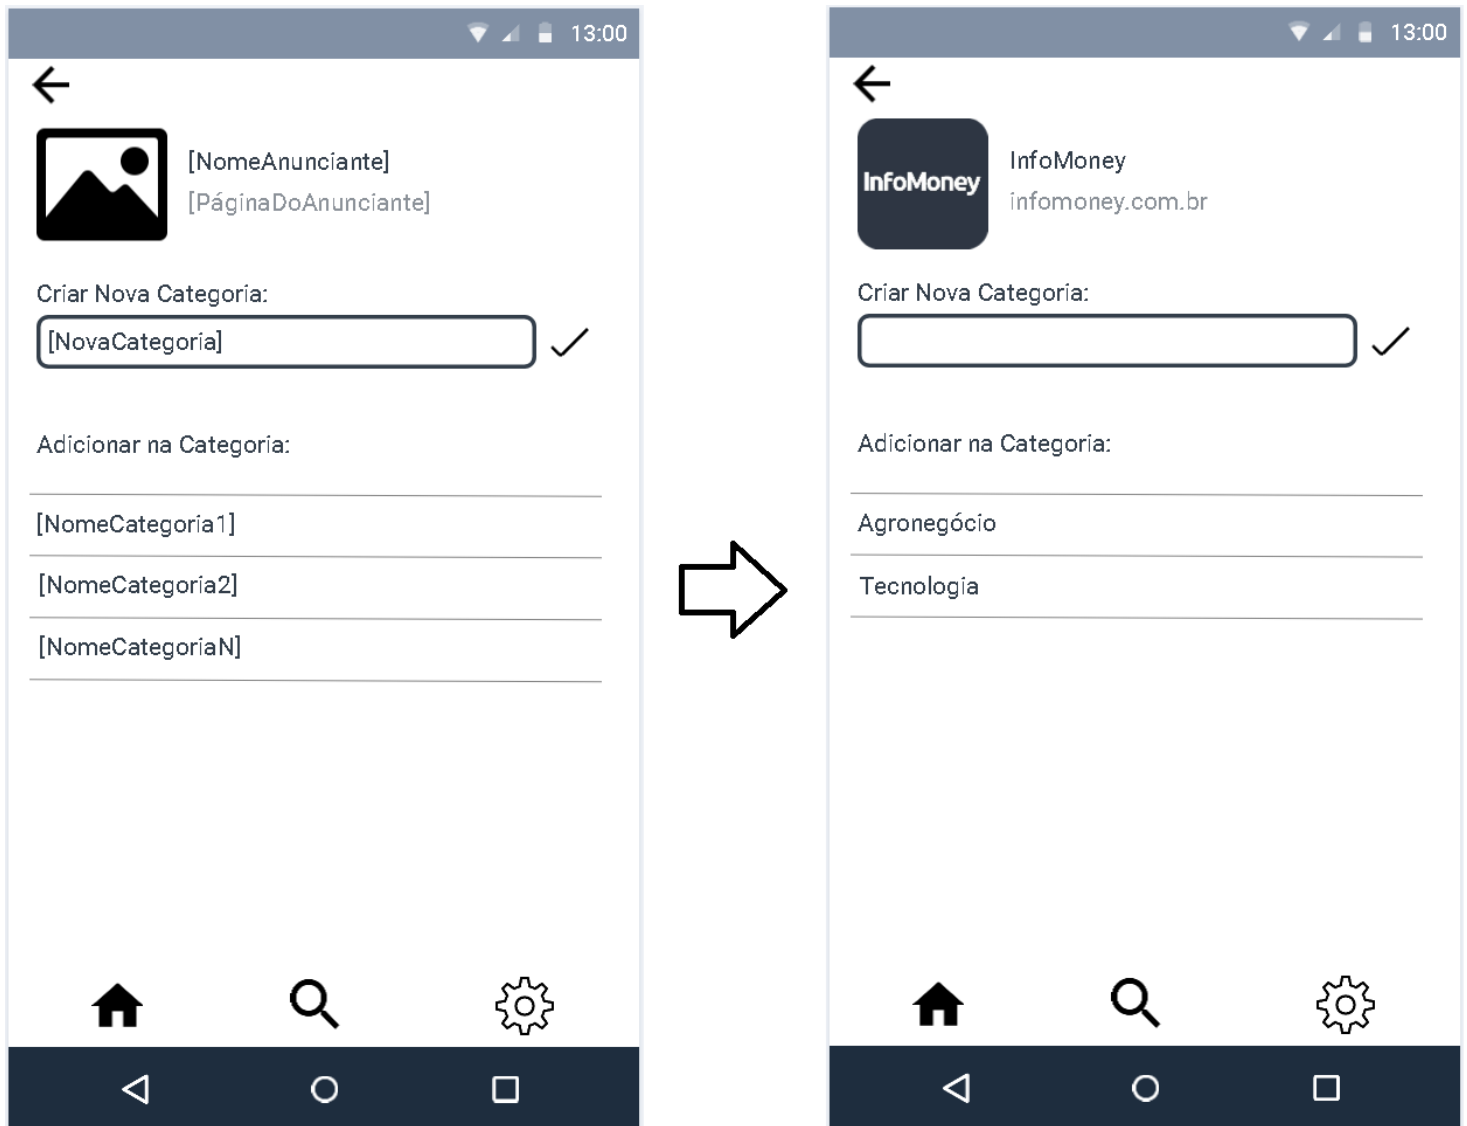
13:00

[NomeAnunciante]
[PáginaDoAnunciante]

Criar Nova Categoria:

[NovaCategoria]

Adicionar na Categoria:

[NomeCategoria1]

[NomeCategoria2]

[NomeCategoriaN]

13:00

InfoMoney

InfoMoney
infomoney.com.br

Criar Nova Categoria:

Adicionar na Categoria:

Agronegócio

Tecnologia